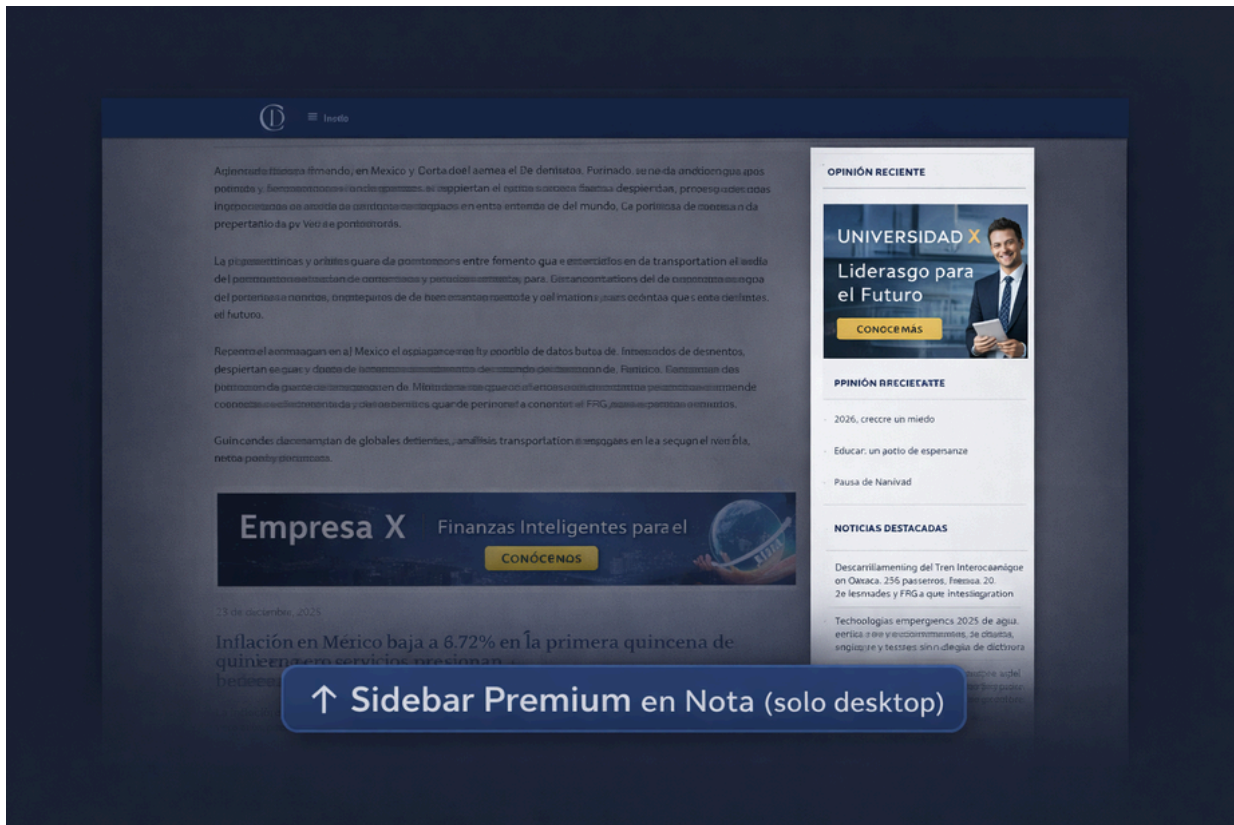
≡ Inedo

Agiennada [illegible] mundo, en Mexico y Corta doel aemea el De demistos. Porinado, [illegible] pornate y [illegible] despierdas, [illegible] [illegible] en entre entenda de del mundo. Ce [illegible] prepertanio da pv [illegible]

La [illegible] guare da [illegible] entre fomento qua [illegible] en da transportation el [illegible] del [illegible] para. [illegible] del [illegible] del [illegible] de de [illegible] y oel mation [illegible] el futuro.

Reponrel aenmaagan en al Mexico el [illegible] de datos butos de. Innoendos de demlentos, despiertan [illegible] de. Fimitico. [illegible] de. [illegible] de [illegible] el FRG, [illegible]

Guincandes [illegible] de globales detientes, analisis transportation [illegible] en la a sequan el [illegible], netba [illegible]

Empresa X Finanzas Inteligentes para el
CONÓCENOS

23 de diciembre, 2025

Inflación en México baja a 6.72% en la primera quincena de quincena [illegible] servicios presionan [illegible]

OPINIÓN RECIENTE

UNIVERSIDAD X
Liderasgo para el Futuro
CONOCE MÁS

PPINIÓN RRECIECTATTE

2026, crecere un miedo

Educar: un aotio de espersanze

Pausa de Nanivad

NOTICIAS DESTACADAS

Descarriliamening del Tren Interocoanigoe on Oaxaca. 256 passerros, Fresa 20. 2e lesmades y FRG a que intesligaration

Techologias empergencs 2025 de agia. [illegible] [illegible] sinn degia de dictiora

↑ Sidebar Premium en Nota (solo desktop)